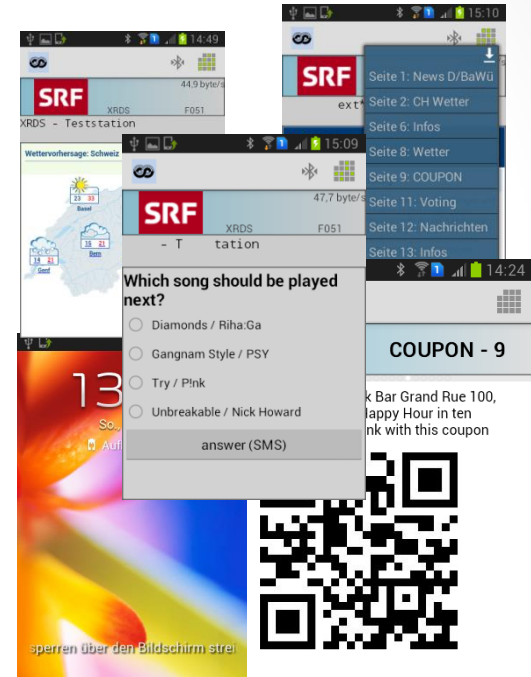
14:49
44,9 byte/s
SRF
XRDS
F051
XRDS - Teststation
Wettervorhersage: Schweiz
23 33
Basel
15 21
Bern
15 21
Genf

15:10
SRF
ext
Seite 1: News D/BaWü
Seite 2: CH Wetter
Seite 6: Infos
Seite 8: Wetter
Seite 9: COUPON
Seite 11: Voting
Seite 12: Nachrichten
Seite 13: Infos

15:09
47,7 byte/s
SRF
XRDS
F051
- T tation
Which song should be played next?
Diamonds / Riha:Ga
Gangnam Style / PSY
Try / P!nk
Unbreakable / Nick Howard
answer (SMS)

14:24
COUPON - 9
k Bar Grand Rue 100, Happy Hour in ten nk with this coupon

13
So.,
Auf
sperren über den Bildschirm strei